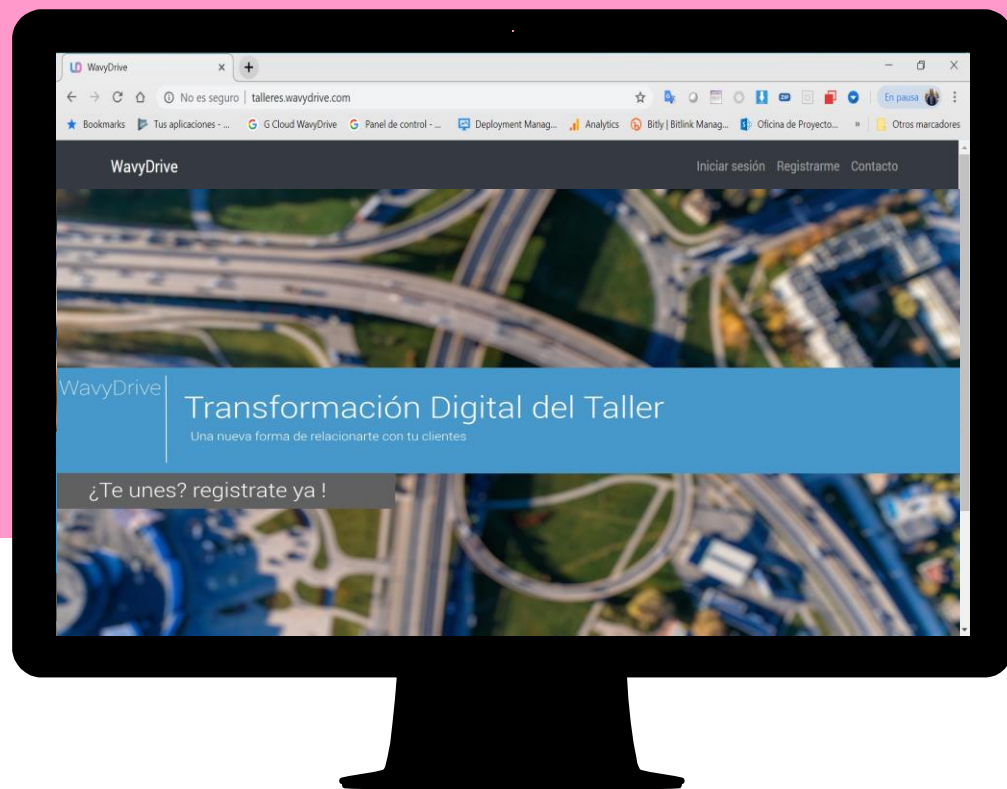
WavyDrive

No es seguro | talleres.wavydrive.com

En pausa

Bookmarks Tus aplicaciones - ... G Cloud WavyDrive Panel de control - ... Deployment Manag... Analytics Bitly | Bitlink Manag... Oficina de Proyecto... » Otros marcadores

WavyDrive

Iniciar sesión Registrarme Contacto

WavyDrive

Transformación Digital del Taller

Una nueva forma de relacionarte con tu clientes

¿Te unes? registrate ya !